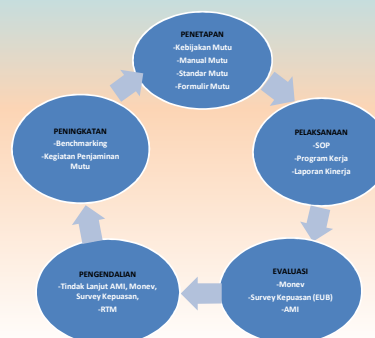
PENETAPAN
-Kebijakan Mutu
-Manual Mutu
-Standar Mutu
-Formulir Mutu

PELAKSANAAN
-SOP
-Program Kerja
-Laporan Kinerja

EVALUASI
-Monev
-Survey Kepuasan (EUB)
-AMI

PENGENDALIAN
-Tindak Lanjut AMI, Monev, Survey Kepuasan,
-RTM

PENINGKATAN
-Benchmarking
-Kegiatan Penjaminan Mutu